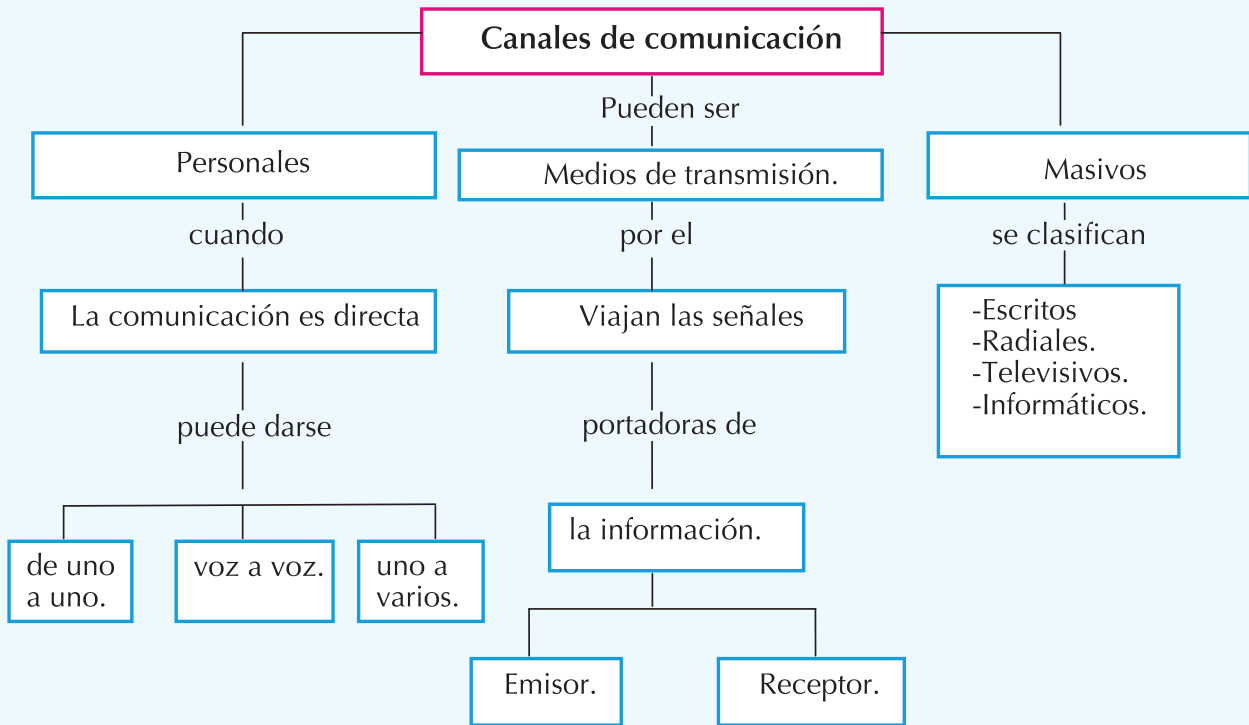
Canales de comunicación

Pueden ser

Personales

Medios de transmisión.

Masivos

cuando

por el

se clasifican

La comunicación es directa

Viajan las señales

-Escritos
-Radiales.
-Televisivos.
-Informáticos.

puede darse

portadoras de

la información.

de uno a uno.

voz a voz.

uno a varios.

Emisor.

Receptor.